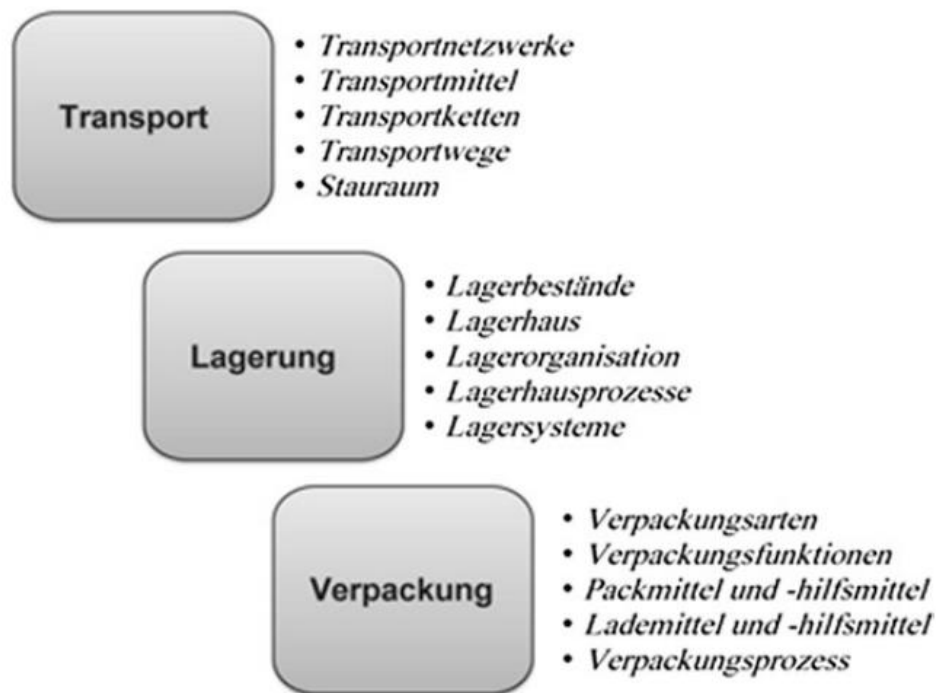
Transport

• Transportnetzwerke
• Transportmittel
• Transportketten
• Transportwege
• Stauraum

Lagerung

• Lagerbestände
• Lagerhaus
• Lagerorganisation
• Lagerhausprozesse
• Lagersysteme

Verpackung

• Verpackungsarten
• Verpackungsfunktionen
• Packmittel und -hilfsmittel
• Lademittel und -hilfsmittel
• Verpackungsprozess